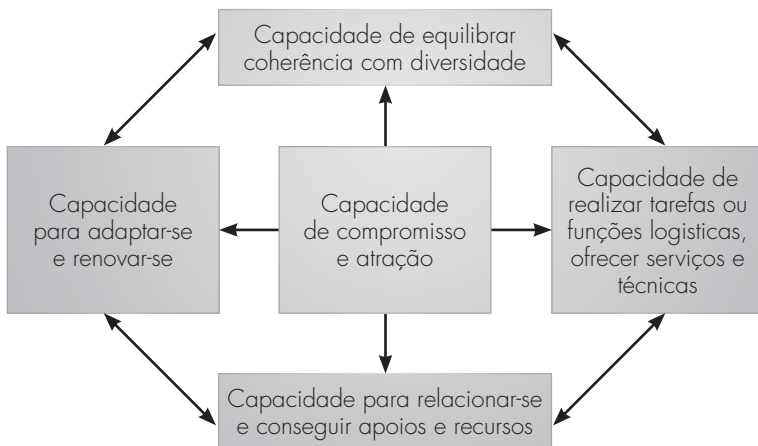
Capacidade de equilibrar coherência com diversidade

Capacidade para adaptar-se e renovar-se

Capacidade de compromisso e atração

Capacidade de realizar tarefas ou funções logisticas, ofrecer serviços e técnicas

Capacidade para relacionar-se e conseguir apoios e recursos